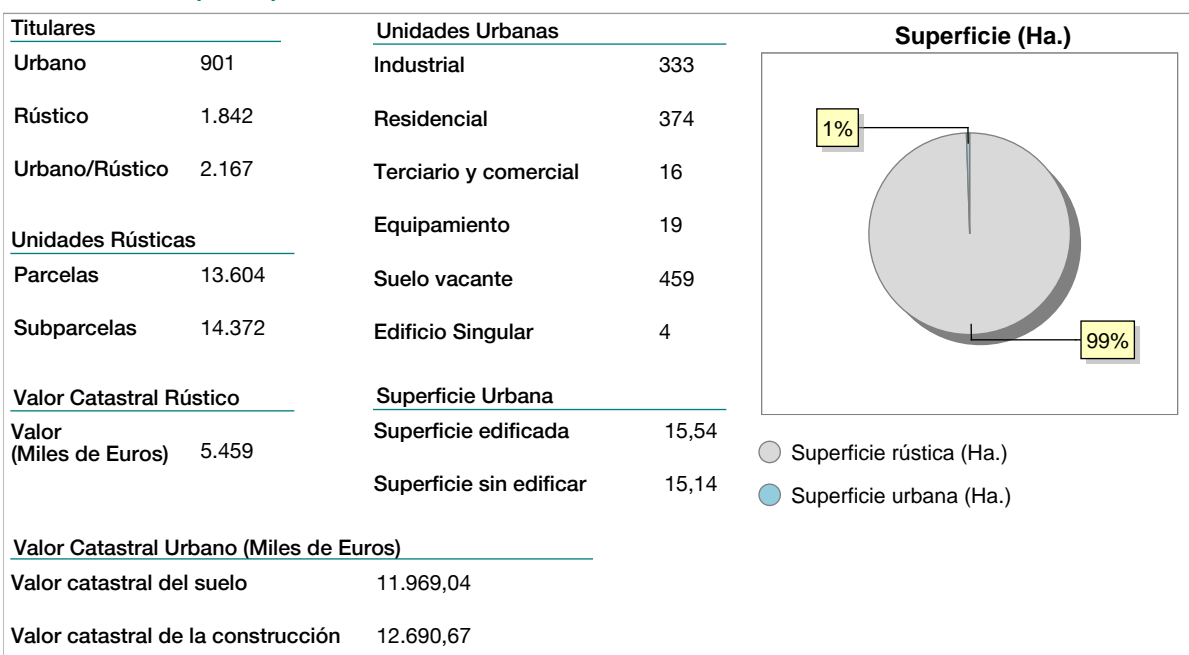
Titulares

| | |
|---|---|
| Urbano | 901 |
| Rústico | 1.842 |
| Urbano/Rústico | 2.167 |

Unidades Rústicas

| | |
|---|---|
| Parcelas | 13.604 |
| Subparcelas | 14.372 |

Valor Catastral Rústico

| | |
|---|---|
| Valor (Miles de Euros) | 5.459 |

Unidades Urbanas

| | |
|---|---|
| Industrial | 333 |
| Residencial | 374 |
| Terciario y comercial | 16 |
| Equipamiento | 19 |
| Suelo vacante | 459 |
| Edificio Singular | 4 |

Superficie Urbana

| | |
|---|---|
| Superficie edificada | 15,54 |
| Superficie sin edificar | 15,14 |

Superficie (Ha.)

1%

99%

Superficie rústica (Ha.)

Superficie urbana (Ha.)

Valor Catastral Urbano (Miles de Euros)

| | |
|---|---|
| Valor catastral del suelo | 11.969,04 |
| Valor catastral de la construcción | 12.690,67 |